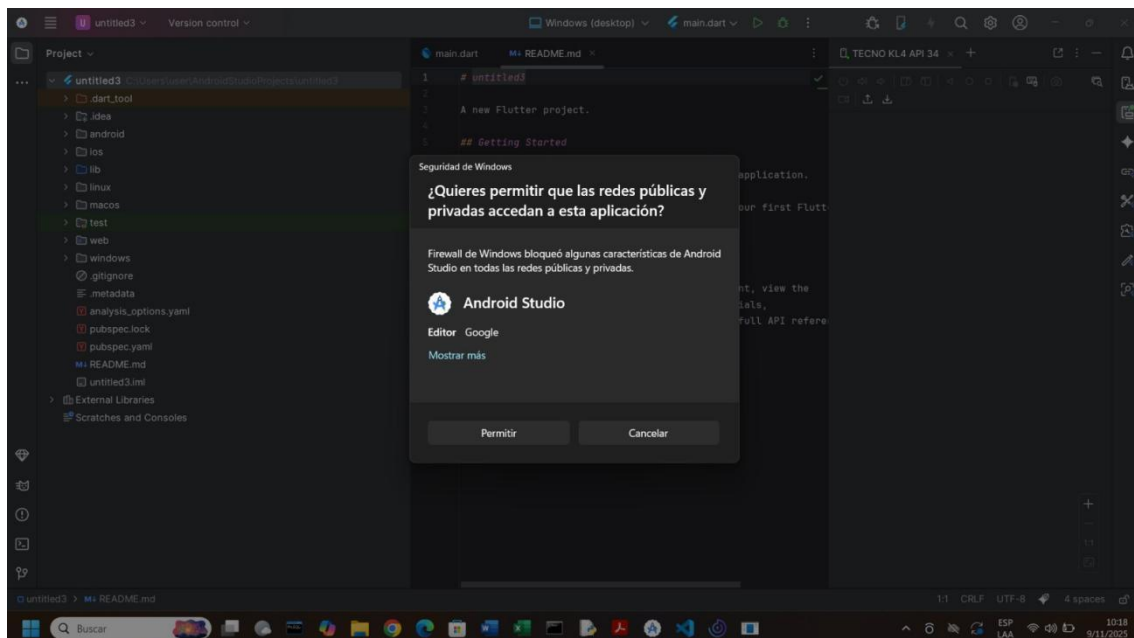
U untitled3 Version control

Windows (desktop) main.dart

Project

untitled3 C:\Users\user\AndroidStudioProjects\untitled3
.dart_tool
.idea
android
ios
lib
linux
macos
test
web
windows
.gitignore
.metadata
analysis_options.yaml
pubspec.lock
pubspec.yaml
README.md
untitled3.iml
External Libraries
Scratches and Consoles

main.dart README.md

1 # untitled3

3 A new Flutter project.

5 ## Getting Started

application.

our first Flutt

nt, view the
ials,
full API refere

TECNO KL4 API 34

Seguridad de Windows

¿Quieres permitir que las redes públicas y privadas accedan a esta aplicación?

Firewall de Windows bloqueó algunas características de Android Studio en todas las redes públicas y privadas.

Android Studio

Editor Google

Mostrar más

Permitir Cancelar

untitled3 > README.md

1:1 CRLF UTF-8 4 spaces

Buscar

ESP LAA 10:18 9/11/2025